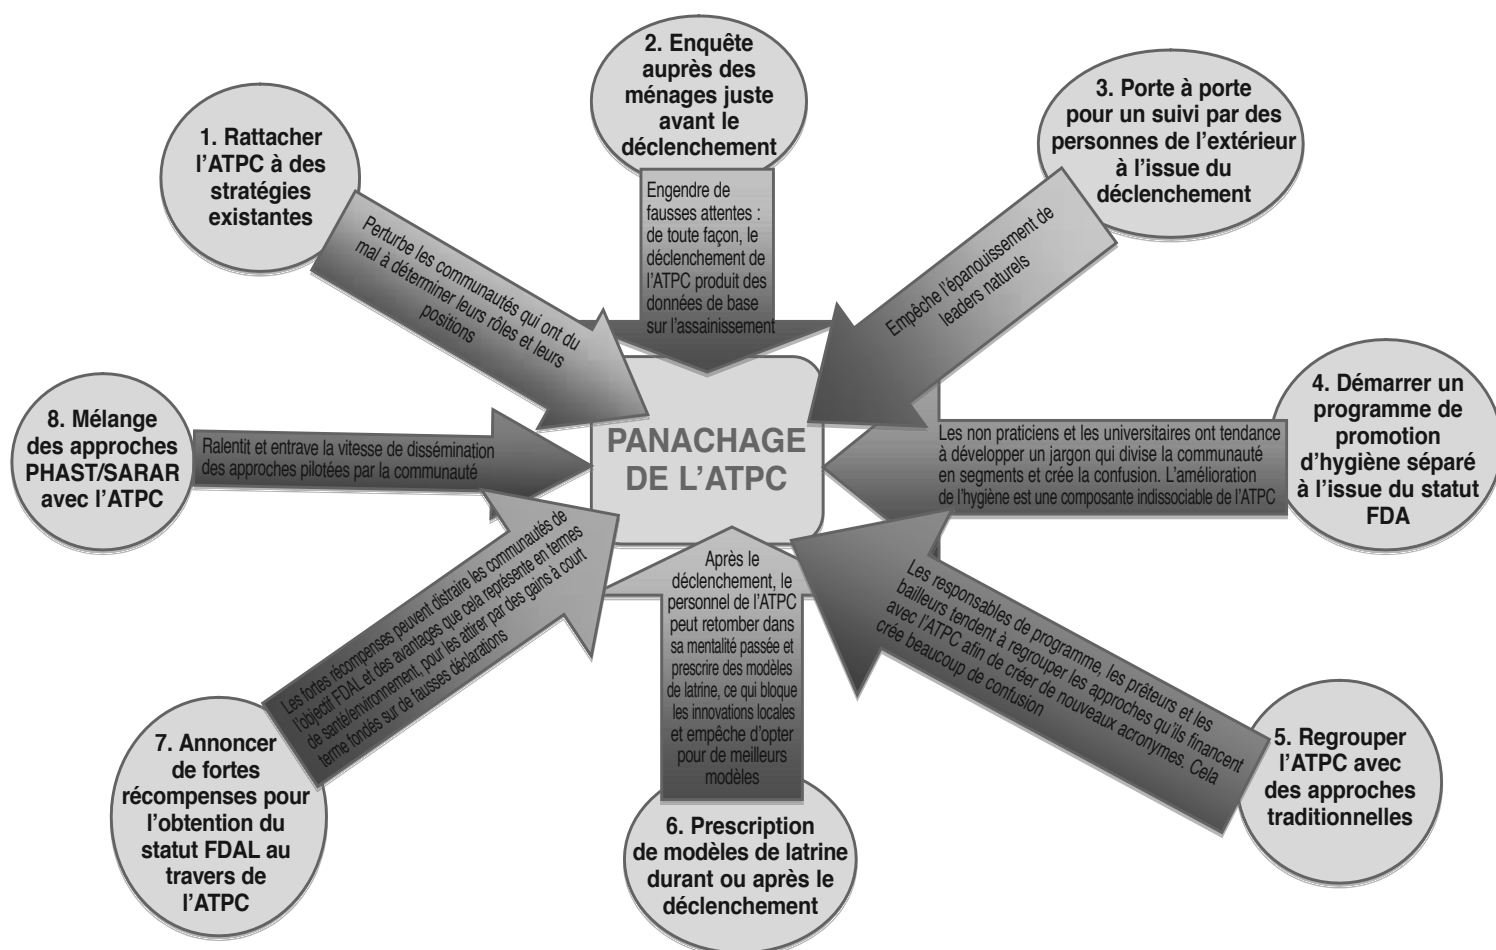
2. Enquête auprès des ménages juste avant le déclenchement

Engendre de fausses attentes : de toute façon, le déclenchement de l'ATPC produit des données de base sur l'assainissement

1. Rattacher l'ATPC à des stratégies existantes

Perturbe les communautés qui ont du mal à déterminer leurs rôles et leurs positions

3. Porte à porte pour un suivi par des personnes de l'extérieur à l'issue du déclenchement

Empêche l'épanouissement de leaders naturels

8. Mélange des approches PHAST/SARAR avec l'ATPC

Ralentit et entrave la vitesse de dissémination des approches pilotées par la communauté

PANACHAGE DE L'ATPC

4. Démarrer un programme de promotion d'hygiène séparé à l'issue du statut FDA

Les non praticiens et les universitaires ont tendance à développer un jargon qui divise la communauté en segments et crée la confusion. L'amélioration de l'hygiène est une composante indissociable de l'ATPC

Les fortes récompenses peuvent distraire les communautés de l'objectif FDAL et des avantages que cela représente en termes de santé/environnement, pour les attirer par des gains à court terme fondés sur de fausses déclarations

Après le déclenchement, le personnel de l'ATPC peut retomber dans sa mentalité passée et prescrire des modèles de latrine, ce qui bloque les innovations locales et empêche d'opter pour de meilleurs modèles

Les responsables de programme, les prêteurs et les bailleurs tendent à regrouper les approches qu'ils financent avec l'ATPC afin de créer de nouveaux acronymes. Cela crée beaucoup de confusion

7. Annoncer de fortes récompenses pour l'obtention du statut FDAL au travers de l'ATPC

6. Prescription de modèles de latrine durant ou après le déclenchement

5. Regrouper l'ATPC avec des approches traditionnelles